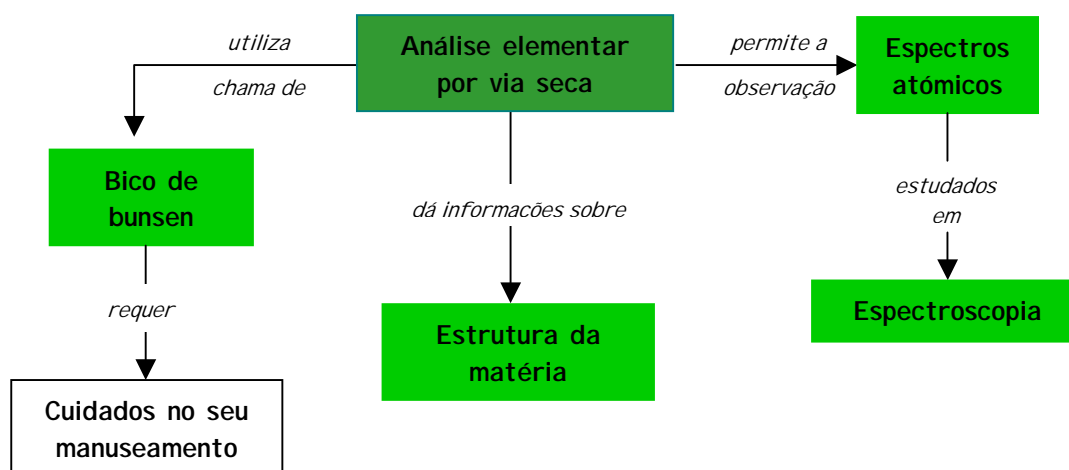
Análise elementar por via seca

utiliza

chama de

permite a

observação

Espectros atómicos

Bico de bunsen

dá informações sobre

estudados em

Espectroscopia

requer

Estrutura da matéria

Cuidados no seu manuseamento